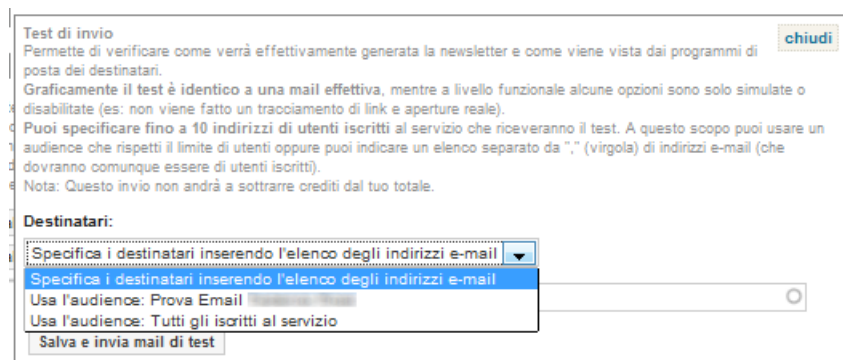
Test di invio

chiudi

Permette di verificare come verrà effettivamente generata la newsletter e come viene vista dai programmi di posta dei destinatari.

**Graficamente il test è identico a una mail effettiva**, mentre a livello funzionale alcune opzioni sono solo simulate o disabilitate (es: non viene fatto un tracciamento di link e aperture reale).

**Puoi specificare fino a 10 indirizzi di utenti iscritti** al servizio che riceveranno il test. A questo scopo puoi usare un audience che rispetti il limite di utenti oppure puoi indicare un elenco separato da "," (virgola) di indirizzi e-mail (che dovranno comunque essere di utenti iscritti).

Nota: Questo invio non andrà a sottrarre crediti dal tuo totale.

Destinatari:

Specifica i destinatari inserendo l'elenco degli indirizzi e-mail

Specifica i destinatari inserendo l'elenco degli indirizzi e-mail

Usa l'audience: Prova Email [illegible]

Usa l'audience: Tutti gli iscritti al servizio

Salva e invia mail di test